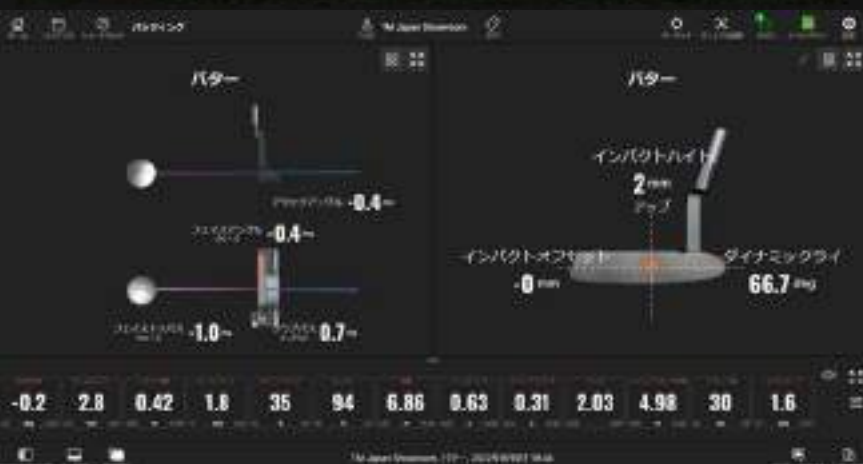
パッティング

TM Japan Showroom

パター

-0.4

-0.4

-1.0

0.7

パター

インパクトハイト

2 mm

アップ

インパクトオフセット

-0 mm

ダイナミックライ

66.7 deg

| -0.2 | 2.8 | 0.42 | 1.8 | 35 | 94 | 6.86 | 0.63 | 0.31 | 2.03 | 4.98 | 30 | 1.6 |
|---|---|---|---|---|---|---|---|---|---|---|---|---|

TM Japan Showroom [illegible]